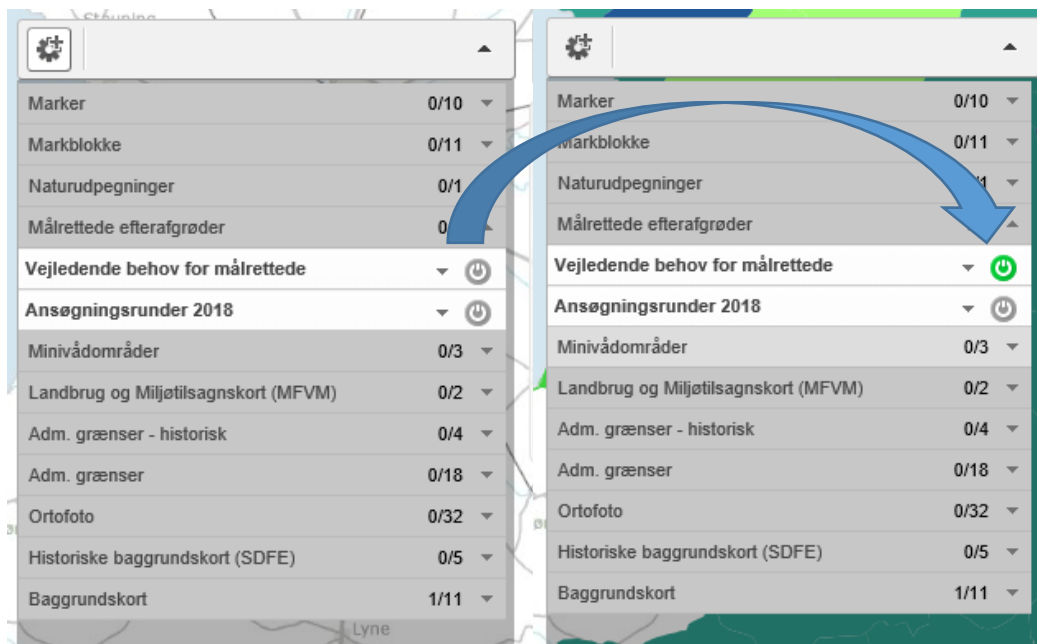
Stauning

Marker 0/10
Markblokke 0/11
Naturudpegninger 0/1
Målrettede efterafgrøder 0
Vejledende behov for målrettede
Ansøgningsrunder 2018
Minivådområder 0/3
Landbrug og Miljøtilsagnskort (MFVM) 0/2
Adm. grænser - historisk 0/4
Adm. grænser 0/18
Ortofoto 0/32
Historiske baggrundskort (SDFE) 0/5
Baggrundskort 1/11

Lyne

Marker 0/10
Markblokke 0/11
Naturudpegninger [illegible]1
Målrettede efterafgrøder
Vejledende behov for målrettede
Ansøgningsrunder 2018
Minivådområder 0/3
Landbrug og Miljøtilsagnskort (MFVM) 0/2
Adm. grænser - historisk 0/4
Adm. grænser 0/18
Ortofoto 0/32
Historiske baggrundskort (SDFE) 0/5
Baggrundskort 1/11